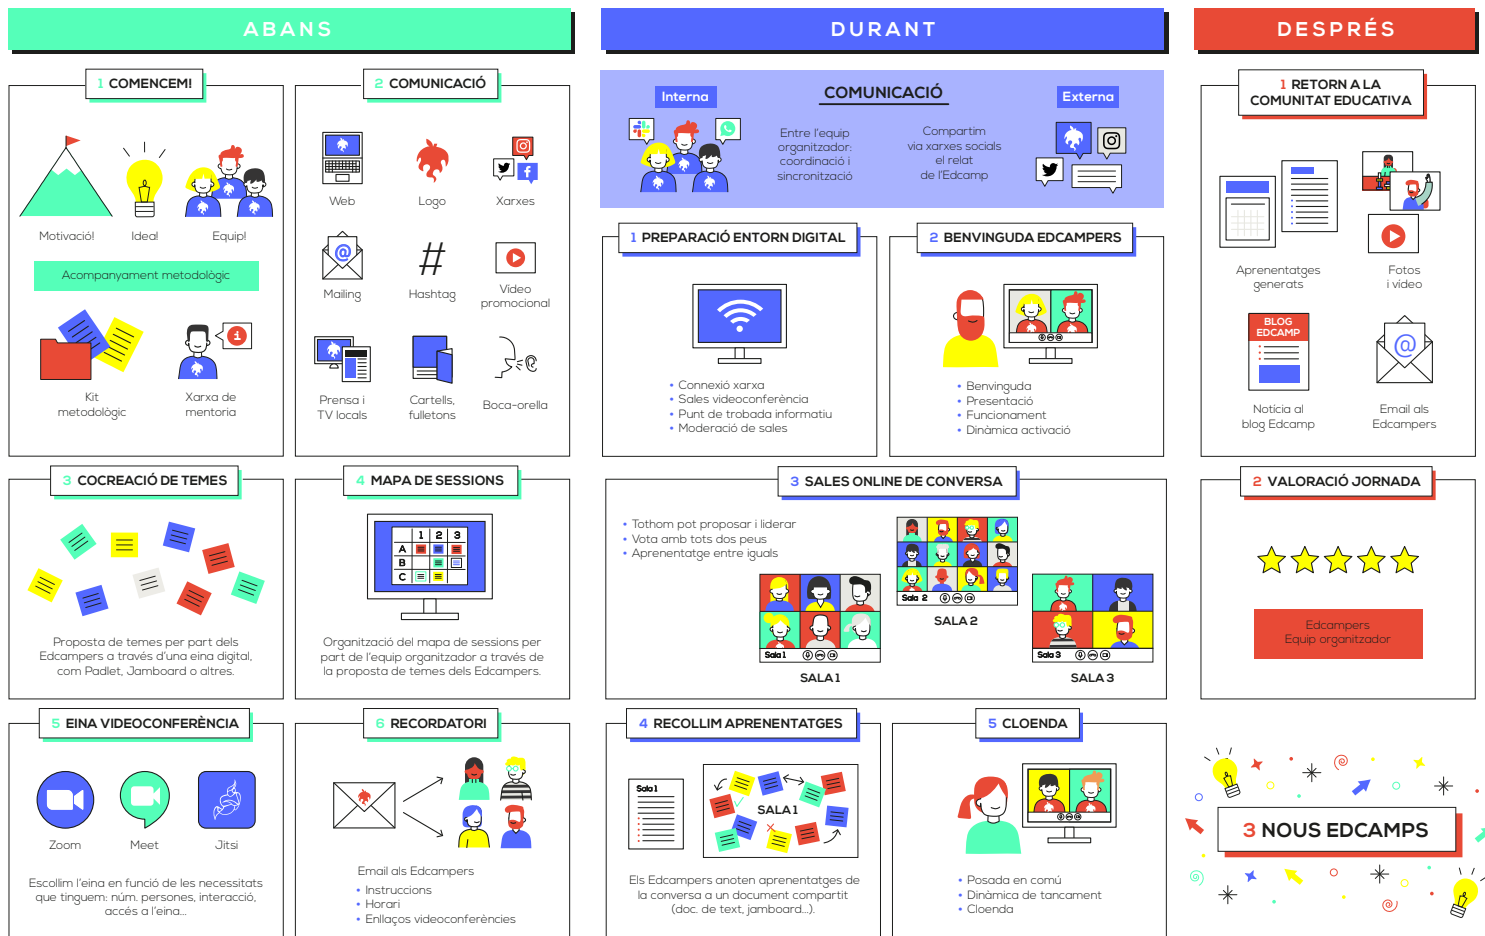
ABANS

DURANT

DESPRÉS

1 COMENCEM!

Motivació!

Idea!

Equip!

Acompanyament metodològic

Kit metodològic

Xarxa de mentoria

2 COMUNICACIÓ

Web

Logo

Xarxes

Mailing

Hashtag

Vídeo promocional

Premsa i TV locals

Cartells, fulletons

Boca-orella

Interna

COMUNICACIÓ

Externa

Entre l'equip organitzador: coordinació i sincronització

Compartim via xarxes socials el relat de l'Edcamp

1 PREPARACIÓ ENTORN DIGITAL

• Connexió xarxa
• Sales videoconferència
• Punt de trobada informatiu
• Moderació de sales

2 BENVINGUDA EDCAMPERS

• Benvinguda
• Presentació
• Funcionament
• Dinàmica activació

1 RETORN A LA COMUNITAT EDUCATIVA

Aprenentatges generats

Fotos i vídeo

BLOG EDCAMP

Notícia al blog Edcamp

Email als Edcampers

3 COCREACIÓ DE TEMES

Proposta de temes per part dels Edcampers a través d'una eina digital, com Padlet, Jamboard o altres.

4 MAPA DE SESSIONS

| | 1 | 2 | 3 |
|---|---|---|---|
| A | | | |
| B | | | |
| C | | | |

Organització del mapa de sessions per part de l'equip organitzador a través de la proposta de temes dels Edcampers.

3 SALES ONLINE DE CONVERSA

• Tothom pot proposar i liderar
• Vota amb tots dos peus
• Aprenentatge entre iguals

Sala 1

SALA 1

Sala 2

SALA 2

Sala 3

SALA 3

2 VALORACIÓ JORNADA

Edcampers
Equip organitzador

5 EINA VIDEOCONFERÈNCIA

Zoom

Meet

Jitsi

Escollim l'eina en funció de les necessitats que tinguem: núm. persones, interacció, accés a l'eina...

6 RECORDATORI

Email als Edcampers
• Instruccions
• Horari
• Enllaços videoconferències

4 RECOLLIM APRENENTATGES

Sala 1

SALA 1

Els Edcampers anoten aprenentatges de la conversa a un document compartit (doc. de text, jamboard...).

5 CLOENDA

• Posada en comú
• Dinàmica de tancament
• Cloenda

3 NOUS EDCAMPS